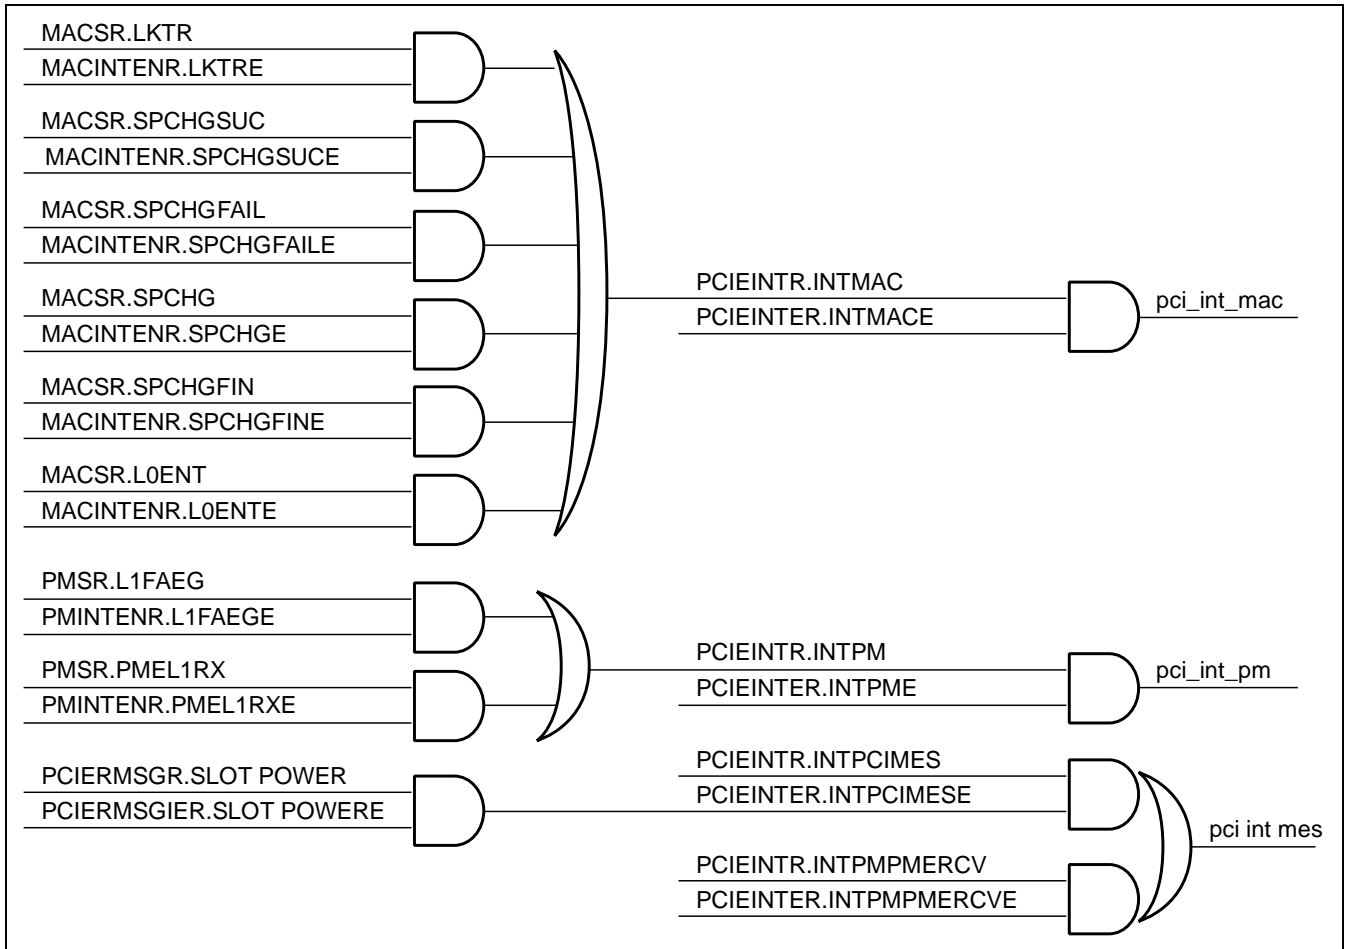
MACSR.LKTR
MACINTENR.LKTRE
MACSR.SPCHGSUC
MACINTENR.SPCHGSUCE
MACSR.SPCHGFAIL
MACINTENR.SPCHGFAILE
MACSR.SPCHG
MACINTENR.SPCHGE
MACSR.SPCHGFIN
MACINTENR.SPCHGFINE
MACSR.L0ENT
MACINTENR.L0ENTE
PCIEINTR.INTMAC
PCIEINTER.INTMACE
pci_int_mac
PMSR.L1FAEG
PMINTENR.L1FAEGE
PMSR.PMEL1RX
PMINTENR.PMEL1RXE
PCIEINTR.INTPM
PCIEINTER.INTPME
pci_int_pm
PCIERMSGR.SLOT POWER
PCIERMSGIER.SLOT POWERE
PCIEINTR.INTPCIMES
PCIEINTER.INTPCIMESE
pci int mes
PCIEINTR.INTPMPMERCV
PCIEINTER.INTPMPMERCVE